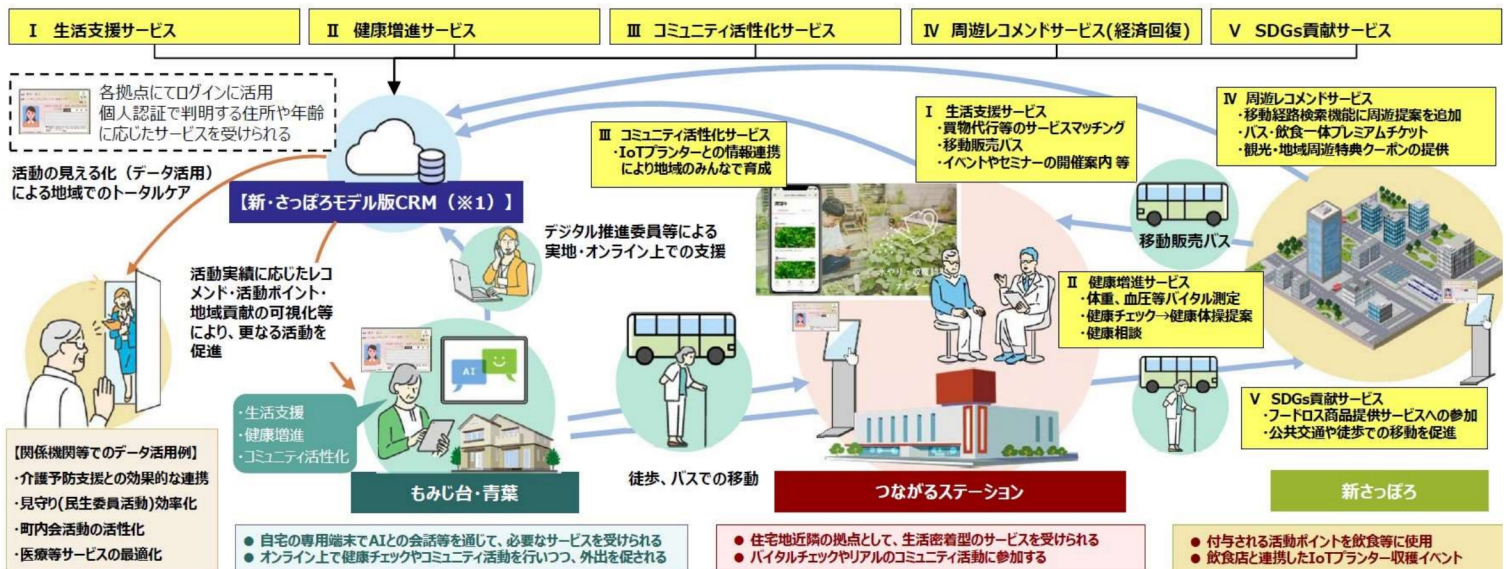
Ⅰ 生活支援サービス

Ⅱ 健康増進サービス

Ⅲ コミュニティ活性化サービス

Ⅳ 周遊レコメンドサービス(経済回復)

Ⅴ SDGs貢献サービス

各拠点にてログインに活用
個人認証で判明する住所や年齢に応じたサービスを受けられる

活動の見える化（データ活用）による地域でのトータルケア

【新・さっぽろモデル版CRM（※1）】

活動実績に応じたレコメンド・活動ポイント・地域貢献の可視化等により、更なる活動を促進

デジタル推進委員等による実地・オンライン上での支援

Ⅲ コミュニティ活性化サービス
・IoTプランターとの情報連携により地域のみんなで育成

Ⅰ 生活支援サービス
・買物代行等のサービスマッチング
・移動販売バス
・イベントやセミナーの開催案内 等

Ⅳ 周遊レコメンドサービス
・移動経路検索機能に周遊提案を追加
・バス・飲食一体プレミアムチケット
・観光・地域周遊特典クーポンの提供

移動販売バス

Ⅱ 健康増進サービス
・体重、血圧等バイタル測定
・健康チェック→健康体操提案
・健康相談

AI

・生活支援
・健康増進
・コミュニティ活性化

徒歩、バスでの移動

Ⅴ SDGs貢献サービス
・フードロス商品提供サービスへの参加
・公共交通や徒歩での移動を促進

【関係機関等でのデータ活用例】
・介護予防支援との効果的な連携
・見守り(民生委員活動)効率化
・町内会活動の活性化
・医療等サービスの最適化

もみじ台・青葉

つながるステーション

新さっぽろ

● 自宅の専用端末でAIとの会話等を通じて、必要なサービスを受けられる
● オンライン上で健康チェックやコミュニティ活動を行いつつ、外出を促される

● 住宅地近隣の拠点として、生活密着型のサービスを受けられる
● バイタルチェックやリアルのコミュニティ活動に参加する

● 付与される活動ポイントを飲食等に使用
● 飲食店と連携したIoTプランター収穫イベント